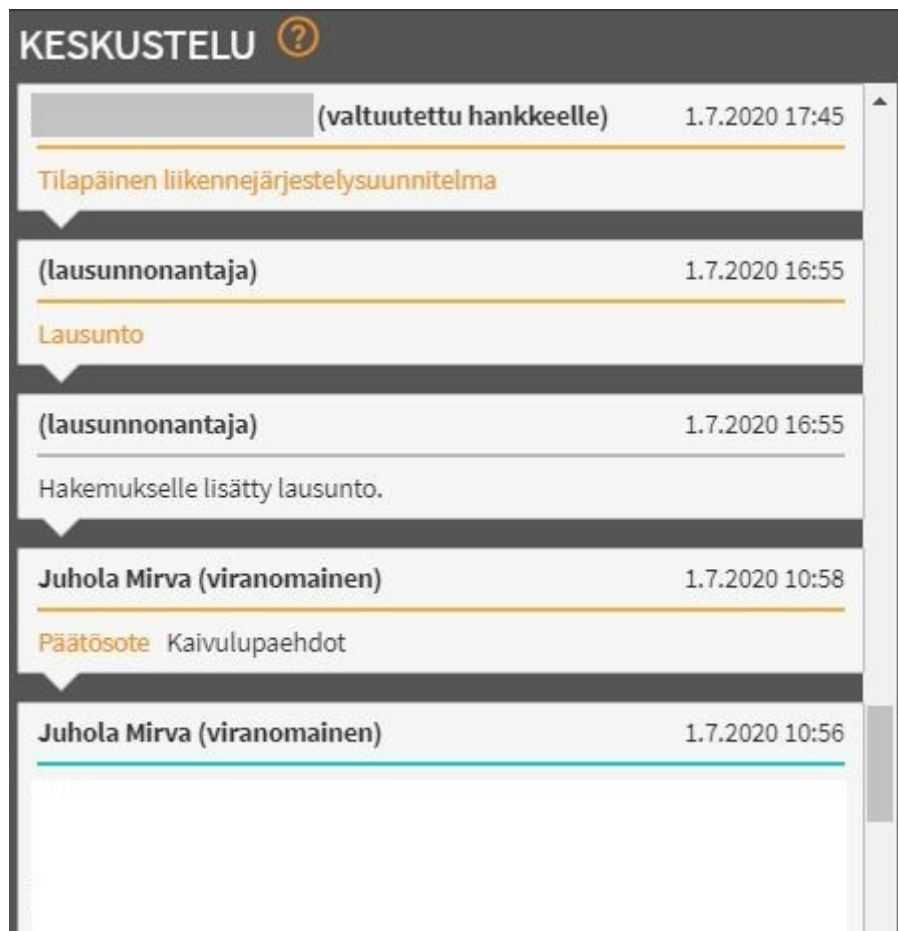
KESKUSTELU ?

(valtuutettu hankkeelle) 1.7.2020 17:45

Tilapäinen liikennejärjestelysuunnitelma

(lausunnonantaja) 1.7.2020 16:55

Lausunto

(lausunnonantaja) 1.7.2020 16:55

Hakemukselle lisätty lausunto.

Juhola Mirva (viranomainen) 1.7.2020 10:58

Päätösote Kaivulupaehdot

Juhola Mirva (viranomainen) 1.7.2020 10:56